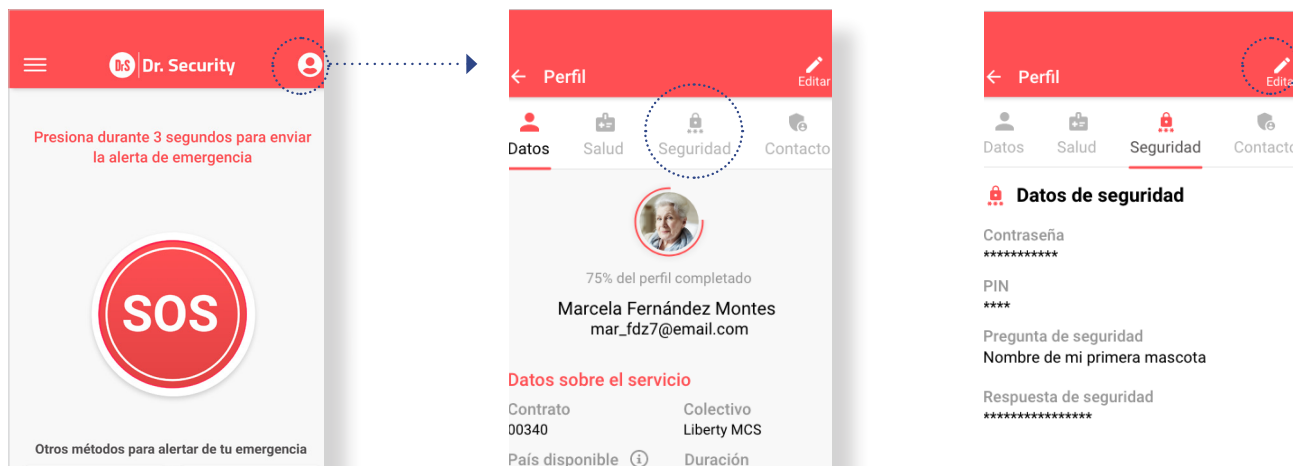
DrS Dr. Security

Presiona durante 3 segundos para enviar la alerta de emergencia

SOS

Otros métodos para alertar de tu emergencia

Perfil

Editar

Datos Salud Seguridad Contacto

75% del perfil completado

Marcela Fernández Montes
mar_fdz7@email.com

Datos sobre el servicio

Contrato
00340

Colectivo
Liberty MCS

País disponible

Duración

Perfil

Editar

Datos Salud Seguridad Contacto

Datos de seguridad

Contraseña
**********

PIN
****

Pregunta de seguridad
Nombre de mi primera mascota

Respuesta de seguridad
***************